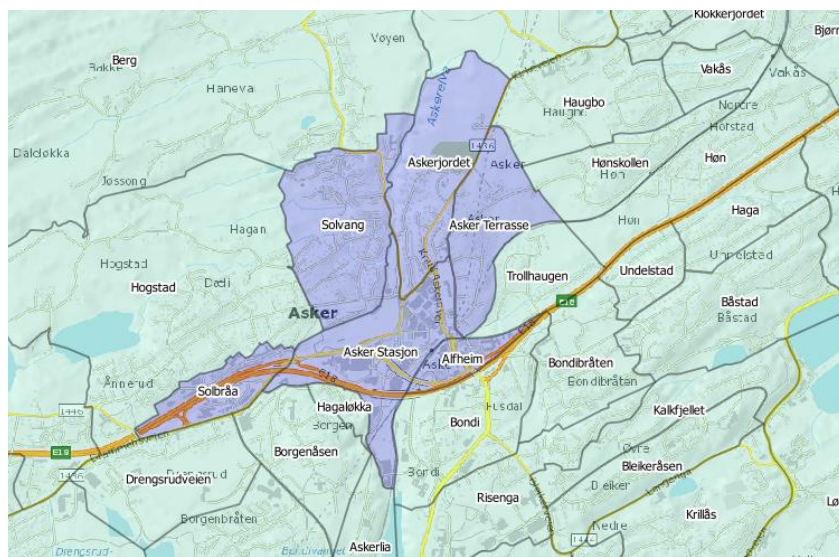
Klokkerjordet
Bjørn
Berg
Bakke
Vøyen
Haneva
Vakås
Vakås
Haugbo
Haugbo
Nordre
Askerelva
Hofstad
1456
Askerjordet
Dalcløkka
Hønskollen
Høn
Høn
Asker
Jossong
Haga
Asker
Solvang
Asker Terrasse
Hagan
Høn
Undelstad
Hogstad
Undelstad
Trollhaugen
Hogstad
Dæli
E18
Båstad
Båstad
Asker
Asker Stasjon
Alfheim
Bondibråten
Asker
Bondibråten
Ånneruđ
E18
Solbråa
1456
Hagaløkka
Hasdal
Kalkfjellet
Bergen
Bondi
E18
Øvre
Borgenåsen
Bondi
Bleikeråsen
1456
Drengsrud
Drengsrudveien
Bleiker
Risenga
Krillås
Nedre
Borgenbråten
Drengsrud
Askerlia